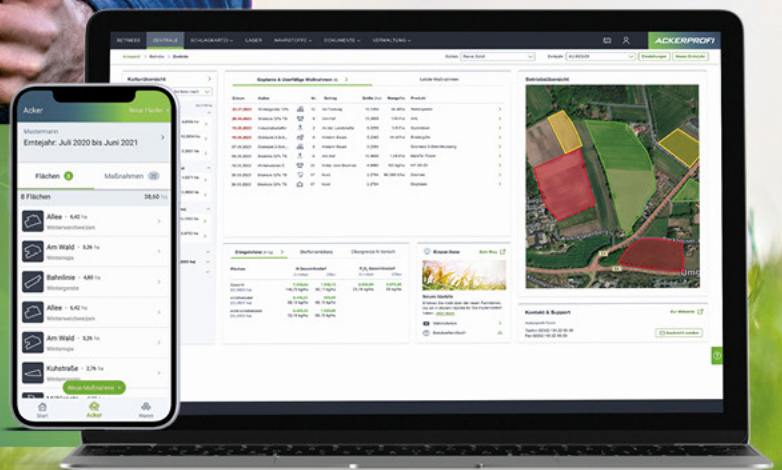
BETRIEB ZENTRALE SCHLAGKARTEI LAGER NÄHRSTOFFE DOKUMENTE VERWALTUNG

ACKERPROFI

Kulturübersicht

Geplante & Überfällige Maßnahmen

Letzte Maßnahmen

Betriebsübersicht

Düngebilanz

Kontakt & Support

Acker

Neue Fläche

Mustermann

Erntejahr: Juli 2020 bis Juni 2021

Flächen 8

Maßnahmen 22

8 Flächen

38,50 ha

Allee • 6,42 ha

Winterweichweizen

Am Wald • 3,24 ha

Wintenaps

Bahnlinie • 4,80 ha

Wintergerste

Am Wald • 3,24 ha

Winterraps

Kuhstraße • 2,76 ha

Neue Maßnahme +

Start

Acker

Mehr